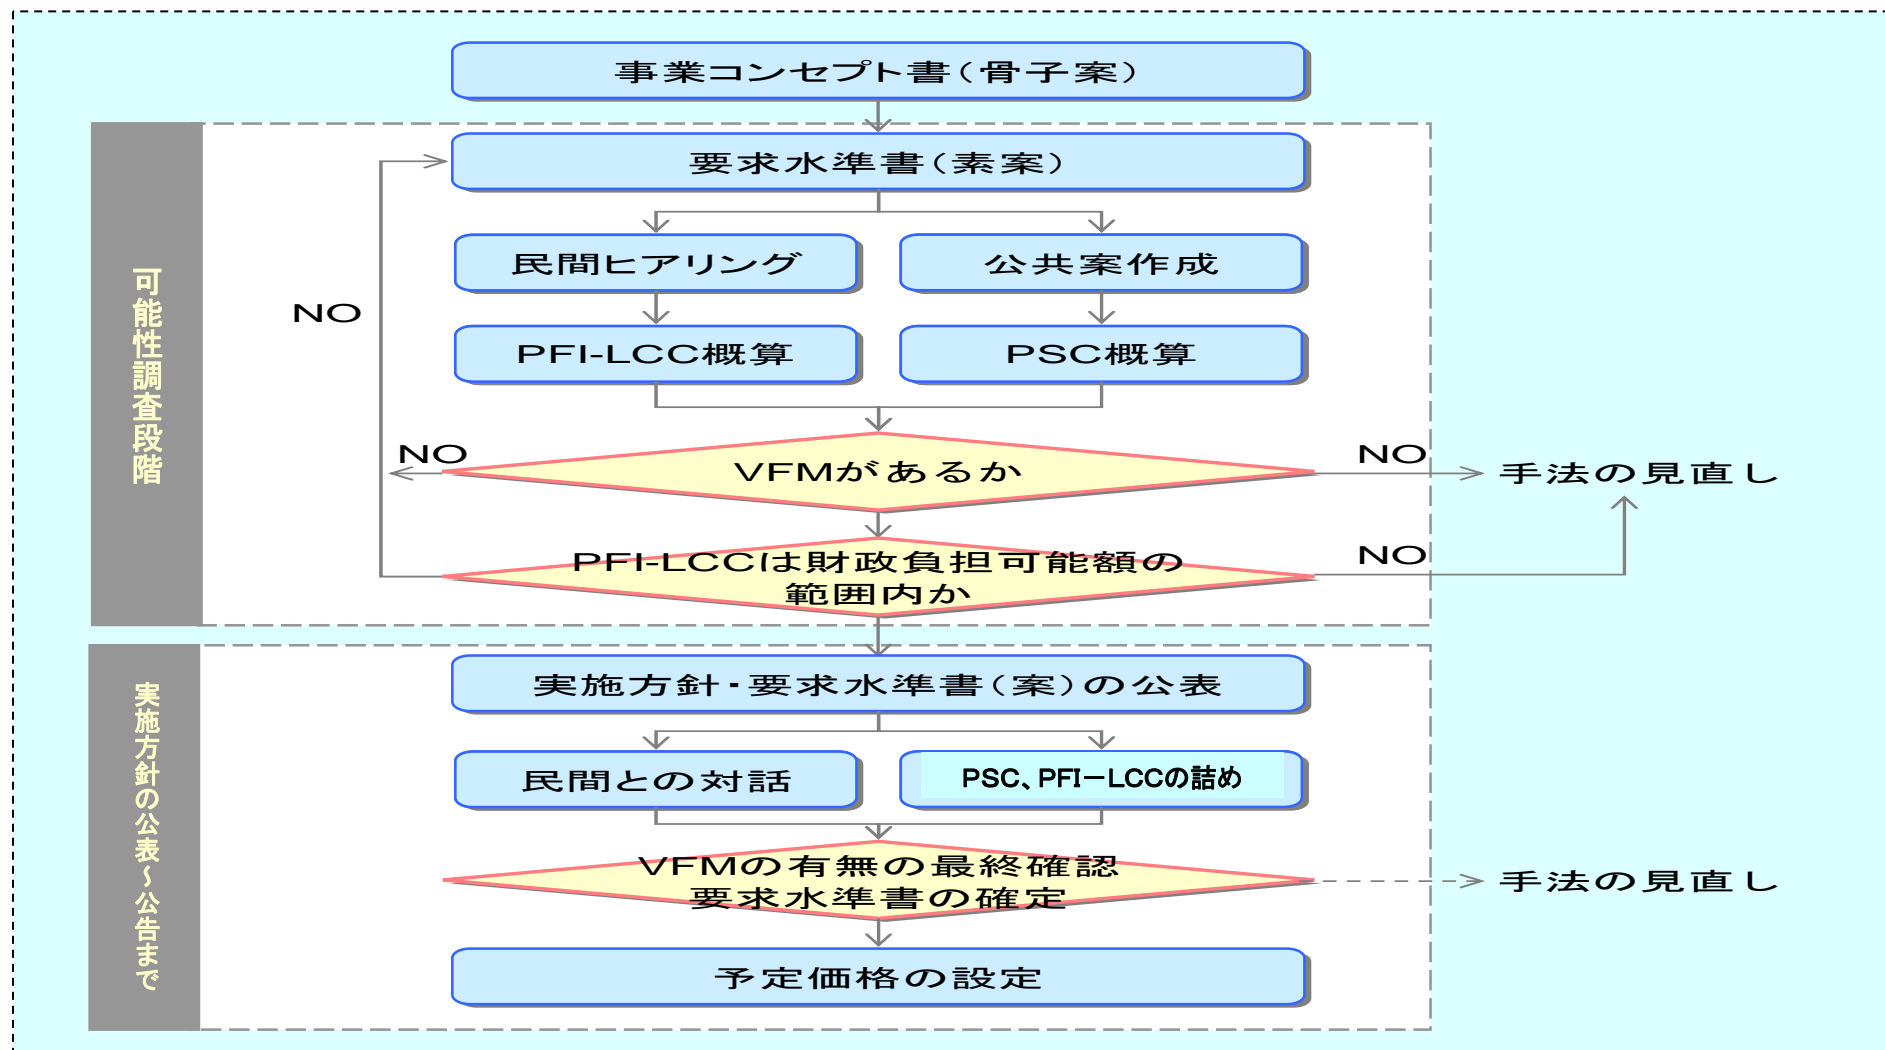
事業コンセプト書（骨子案）

可能性調査段階

要求水準書（素案）

民間ヒアリング

公共案作成

PFI-LCC概算

PSC概算

NO

NO

VFMがあるか

NO

手法の見直し

PFI-LCCは財政負担可能額の範囲内か

NO

実施方針の公表～公告まで

実施方針・要求水準書（案）の公表

民間との対話

PSC、PFI－LCCの詰め

VFMの有無の最終確認
要求水準書の確定

手法の見直し

予定価格の設定